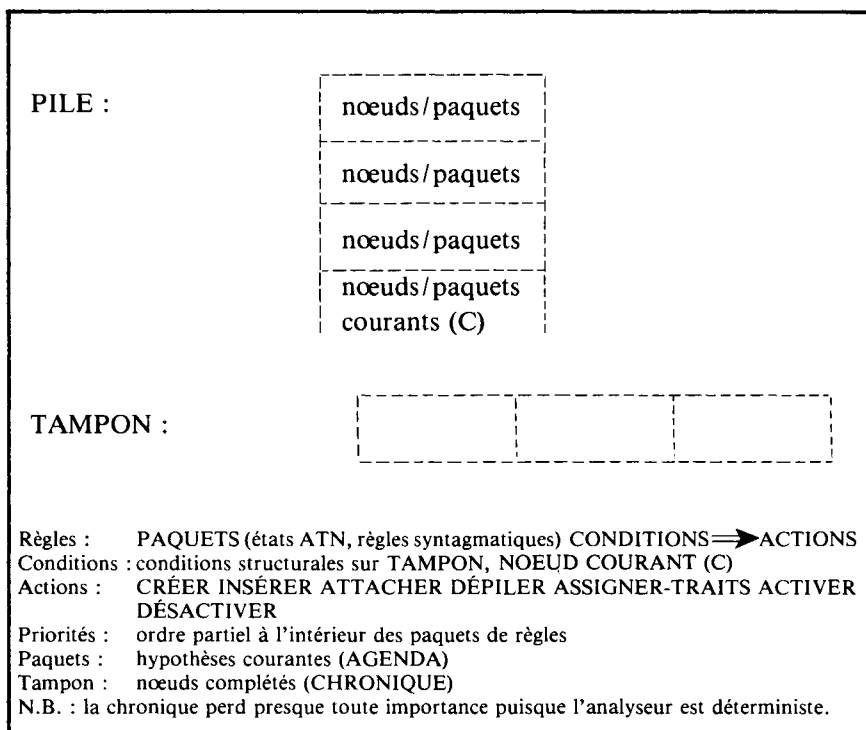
PILE :

| noeuds/paquets |
|---|
| noeuds/paquets |
| noeuds/paquets |
| noeuds/paquets courants (C) |

TAMPON :

| | | |
|---|---|---|
| | | |

Règles : PAQUETS (états ATN, règles syntagmatiques) CONDITIONS $\Longrightarrow$ ACTIONS
Conditions : conditions structurales sur TAMPON, NOEUD COURANT (C)
Actions : CRÉER INSÉRER ATTACHER DÉPILER ASSIGNER-TRAITS ACTIVER DÉSACTIVER
Priorités : ordre partiel à l'intérieur des paquets de règles
Paquets : hypothèses courantes (AGENDA)
Tampon : noeuds complétés (CHRONIQUE)
N.B. : la chronique perd presque toute importance puisque l'analyseur est déterministe.